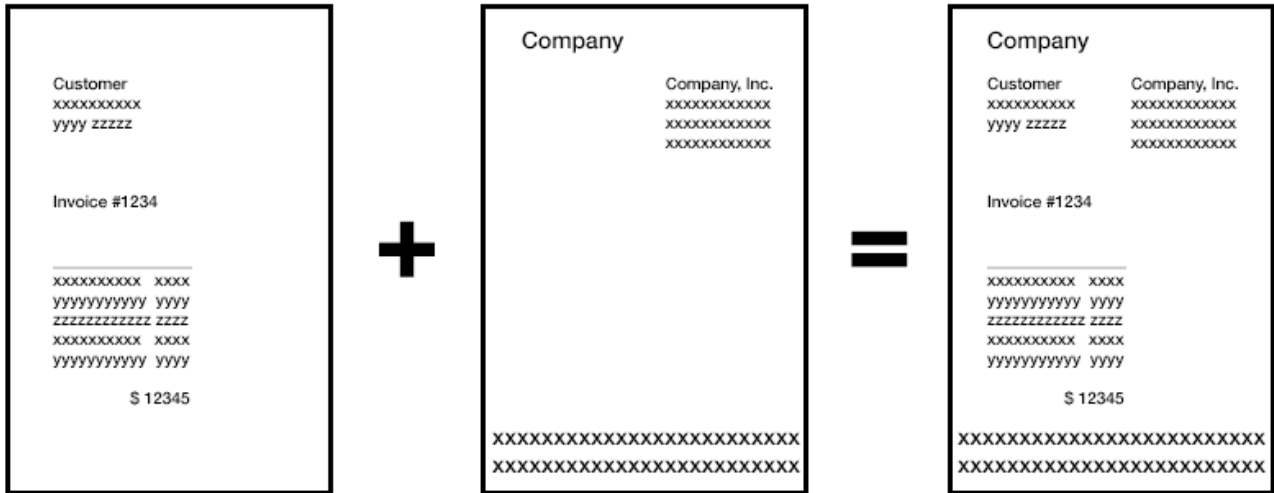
Customer
xxxxxxxxxx
yyyy zzzzz

Invoice #1234

xxxxxxxxxx xxxx
yyyyyyyyyyy yyyy
zzzzzzzzzzzz zzzz
xxxxxxxxxx xxxx
yyyyyyyyyyy yyyy

$ 12345

Company

Company, Inc.
xxxxxxxxxxxx
xxxxxxxxxxxx
xxxxxxxxxxxx

xxxxxxxxxxxxxxxxxxxxxxxxx
xxxxxxxxxxxxxxxxxxxxxxxxx

Company

Customer
xxxxxxxxxx
yyyy zzzzz

Company, Inc.
xxxxxxxxxxxx
xxxxxxxxxxxx
xxxxxxxxxxxx

Invoice #1234

xxxxxxxxxx xxxx
yyyyyyyyyyy yyyy
zzzzzzzzzzzz zzzz
xxxxxxxxxx xxxx
yyyyyyyyyyy yyyy

$ 12345

xxxxxxxxxxxxxxxxxxxxxxxxx
xxxxxxxxxxxxxxxxxxxxxxxxx